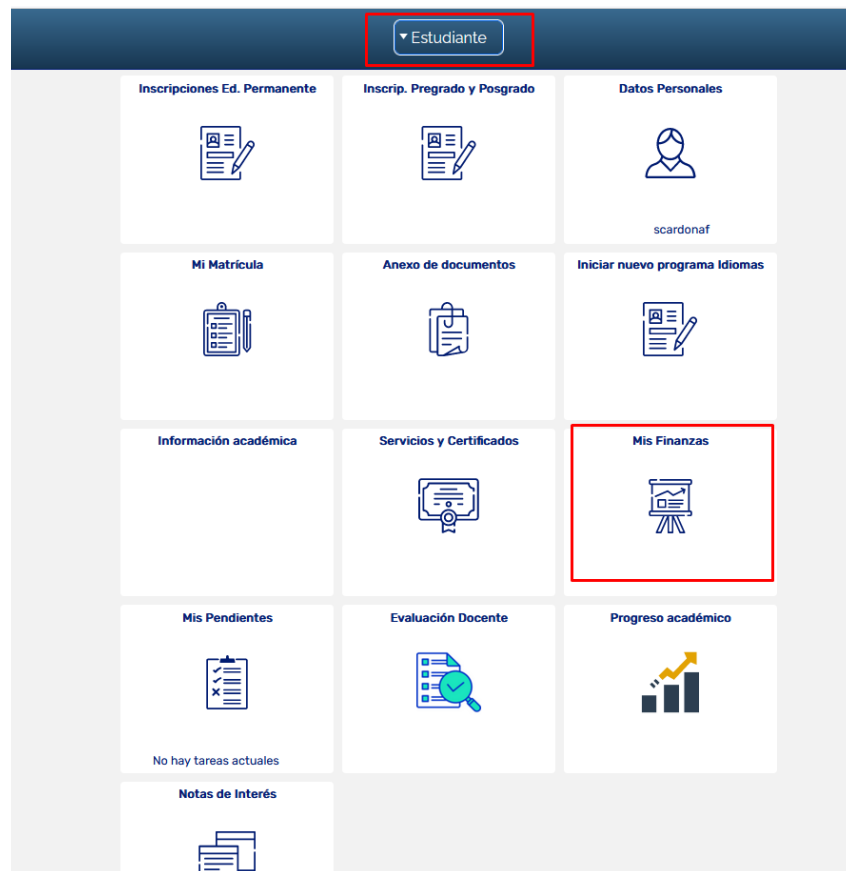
▾ Estudiante

Inscripciones Ed. Permanente

Inscrip. Pregrado y Posgrado

Datos Personales

scardonaf

Mi Matrícula

Anexo de documentos

Iniciar nuevo programa Idiomas

Información académica

Servicios y Certificados

Mis Finanzas

Mis Pendientes

No hay tareas actuales

Evaluación Docente

Progreso académico

Notas de Interés